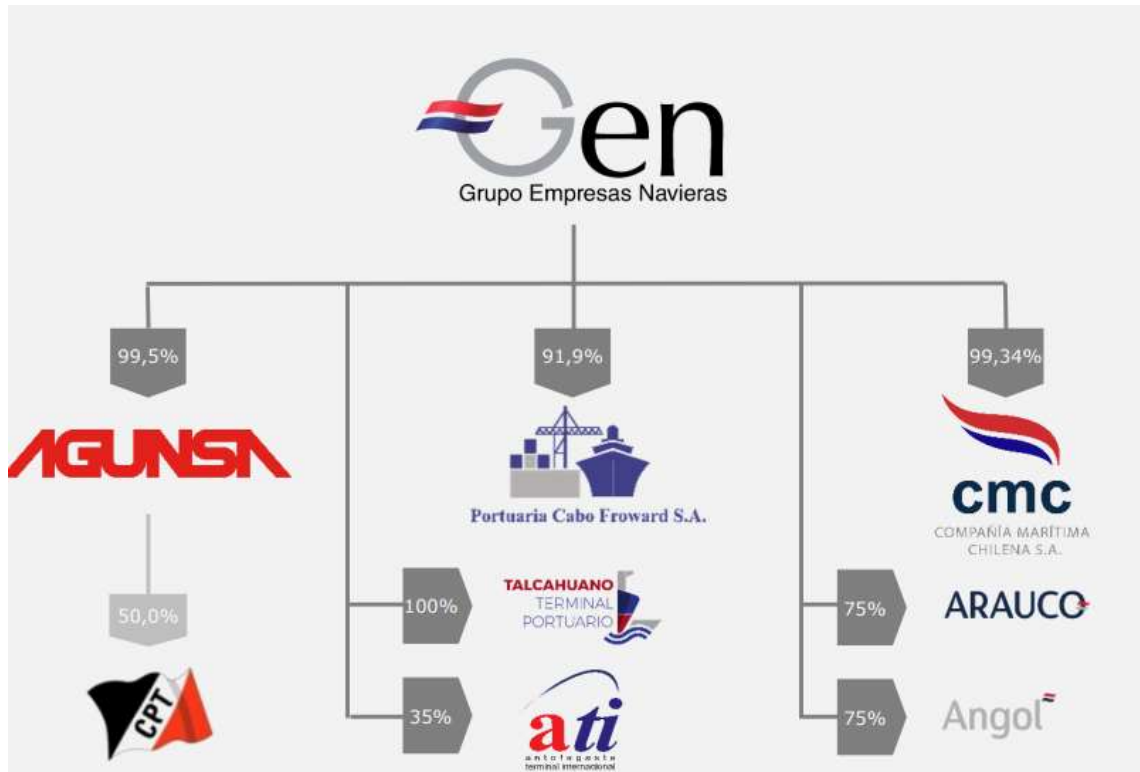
Gen
Grupo Empresas Navieras

99,5%

AGUNSA

50,0%

CPT

91,9%

Portuaria Cabo Froward S.A.

100%

TALCAHUANO TERMINAL PORTUARIO

35%

ati
antofagasta terminal internacional

99,34%

cmc
COMPAÑÍA MARÍTIMA CHILENA S.A.

75%

ARAUCO

75%

Angol